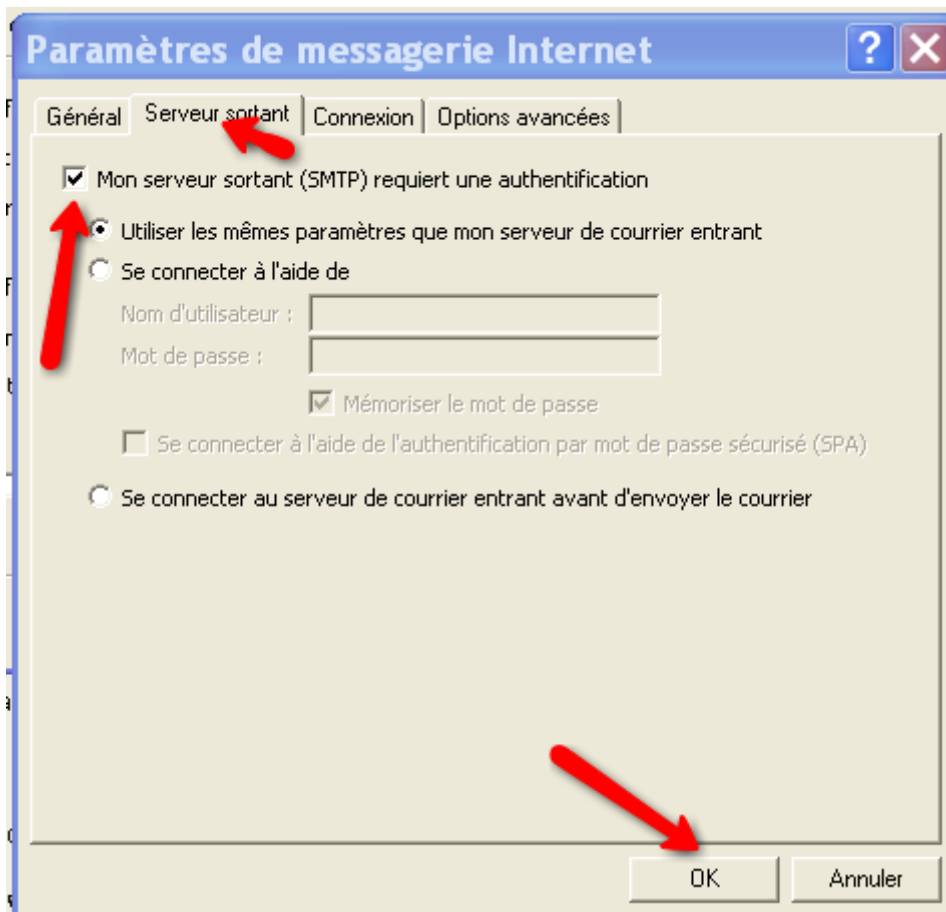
Paramètres de messagerie Internet

?

Général | Serveur sortant | Connexion | Options avancées

Mon serveur sortant (SMTP) requiert une authentification

Utiliser les mêmes paramètres que mon serveur de courrier entrant

Se connecter à l'aide de

Nom d'utilisateur :

Mot de passe :

Mémoriser le mot de passe

Se connecter à l'aide de l'authentification par mot de passe sécurisé (SPA)

Se connecter au serveur de courrier entrant avant d'envoyer le courrier

OK

Annuler